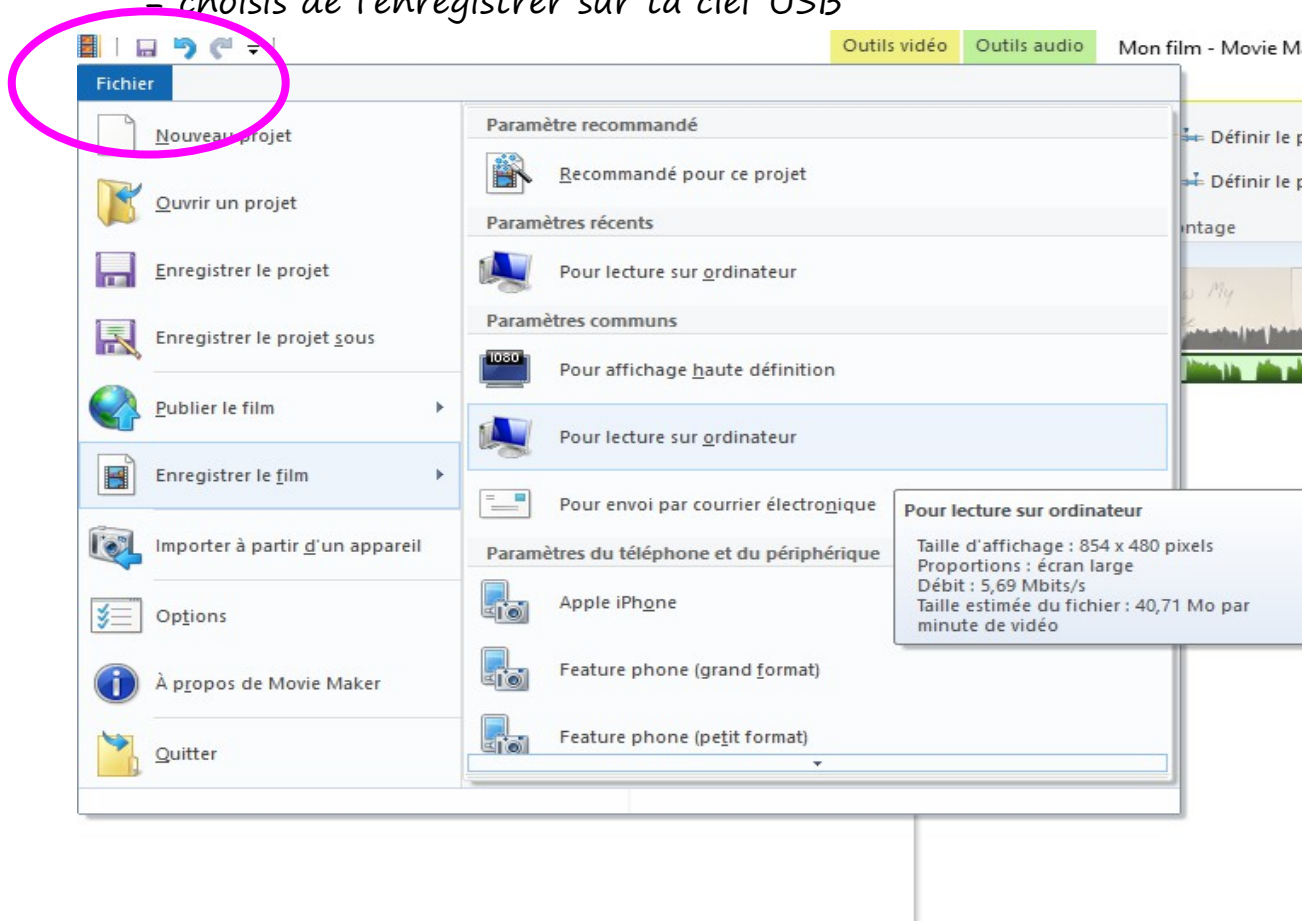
- choisis de l'enregistrer sur la clef USB

Outils vidéo
Outils audio
Mon film - Movie M

Fichier

Nouveau projet
Ouvrir un projet
Enregistrer le projet
Enregistrer le projet sous
Publier le film
Enregistrer le film
Importer à partir d'un appareil
Options
À propos de Movie Maker
Quitter

Paramètre recommandé
Recommandé pour ce projet
Paramètres récents
Pour lecture sur ordinateur
Paramètres communs
Pour affichage haute définition
Pour lecture sur ordinateur
Pour envoi par courrier électronique
Paramètres du téléphone et du périphérique
Apple iPhone
Feature phone (grand format)
Feature phone (petit format)

Pour lecture sur ordinateur
Taille d'affichage : 854 x 480 pixels
Proportions : écran large
Débit : 5,69 Mbits/s
Taille estimée du fichier : 40,71 Mo par minute de vidéo

Définir le p
Définir le p
ntage